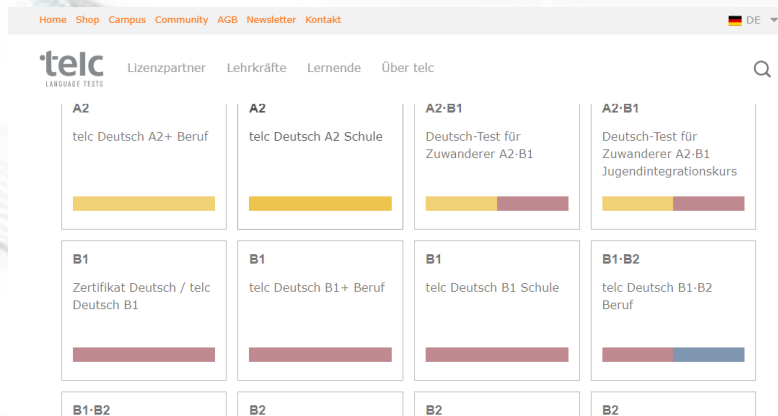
Home Shop Campus Community AGB Newsletter Kontakt

DE

telc
LANGUAGE TESTS

Lizenzpartner Lehrkräfte Lernende Über telc

A2
telc Deutsch A2+ Beruf

A2
telc Deutsch A2 Schule

A2·B1
Deutsch-Test für Zuwanderer A2·B1

A2·B1
Deutsch-Test für Zuwanderer A2·B1 Jugendintegrationskurs

B1
Zertifikat Deutsch / telc Deutsch B1

B1
telc Deutsch B1+ Beruf

B1
telc Deutsch B1 Schule

B1·B2
telc Deutsch B1·B2 Beruf

B1·B2

B2

B2

B2